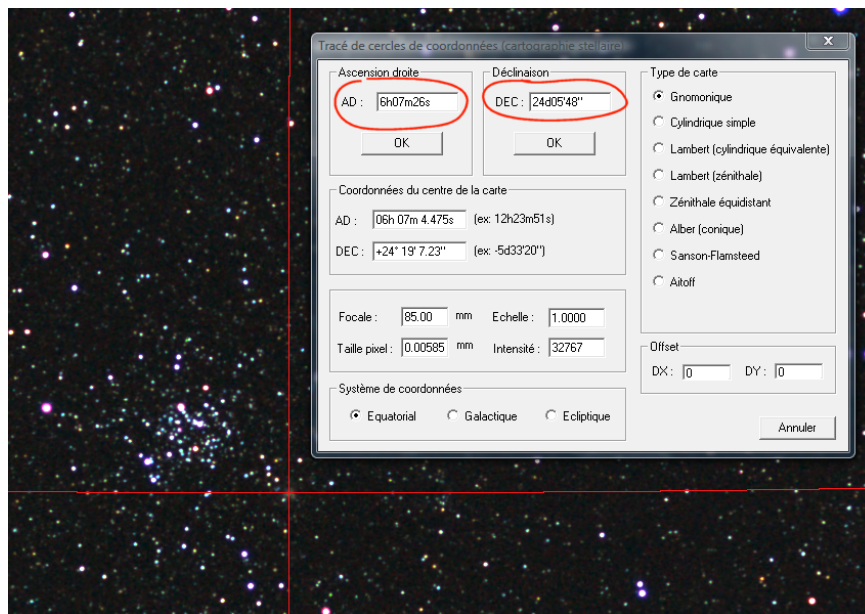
Tracé de cercles de coordonnées (cartographie stellaire)

Ascension droite
AD : 6h07m26s
OK

Déclinaison
DEC : 24d05'48''
OK

Coordonnées du centre de la carte
AD : 06h 07m 4.475s (ex: 12h23m51s)
DEC : +24° 19' 7.23'' (ex: -5d33'20'')

Focale : 85.00 mm
Echelle : 1.0000
Taille pixel : 0.00585 mm
Intensité : 32767

Système de coordonnées
Equatorial
Galactique
Ecliptique

Type de carte
Gnomonique
Cylindrique simple
Lambert (cylindrique équivalente)
Lambert (zénithale)
Zénithale équidistant
Alber (conique)
Sanson-Flamsteed
Aitoff

Offset
DX : 0
DY : 0

Annuler